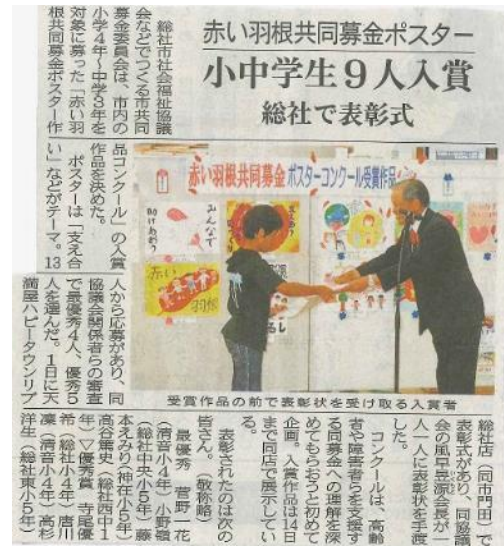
赤い羽根共同募金ポスター
小中学生9人入賞
総社で表彰式

総社市社会福祉協議会などでつくる市共同募金委員会は、市内の小学4年～中学3年を対象に募った「赤い羽根共同募金ポスター作品コンクール」の入賞作品を決めた。ポスターは「支え合い」などがテーマ。13人から応募があり、同協議会関係者らの審査で最優秀4人、優秀5人を選んだ。1日に天満屋ハピータウンリブ総社店（同市門田）で表彰式があり、同協議会の風早源会長が一人一人に表彰状を手渡した。

コンクールは、高齢者や障害者らを支援する同募金への理解を深めてもらおうと初めて企画。入賞作品は14日まで同店で展示している。

表彰されたのは次の皆さん。（敬称略）

最優秀 菅野一花（清音小4年）小野碧（総社中央小5年）藤本えみり（神在小5年）高杉春史（総社西中1年）▽優秀賞 寺尾優希（総社小4年）唐川凜（清音小4年）高杉洋生（総社東小5年）

赤い羽根共同募金 ポスターコンクール受賞作品

みんなで

助けあおう

赤い羽根

受賞作品の前で表彰状を受け取る入賞者